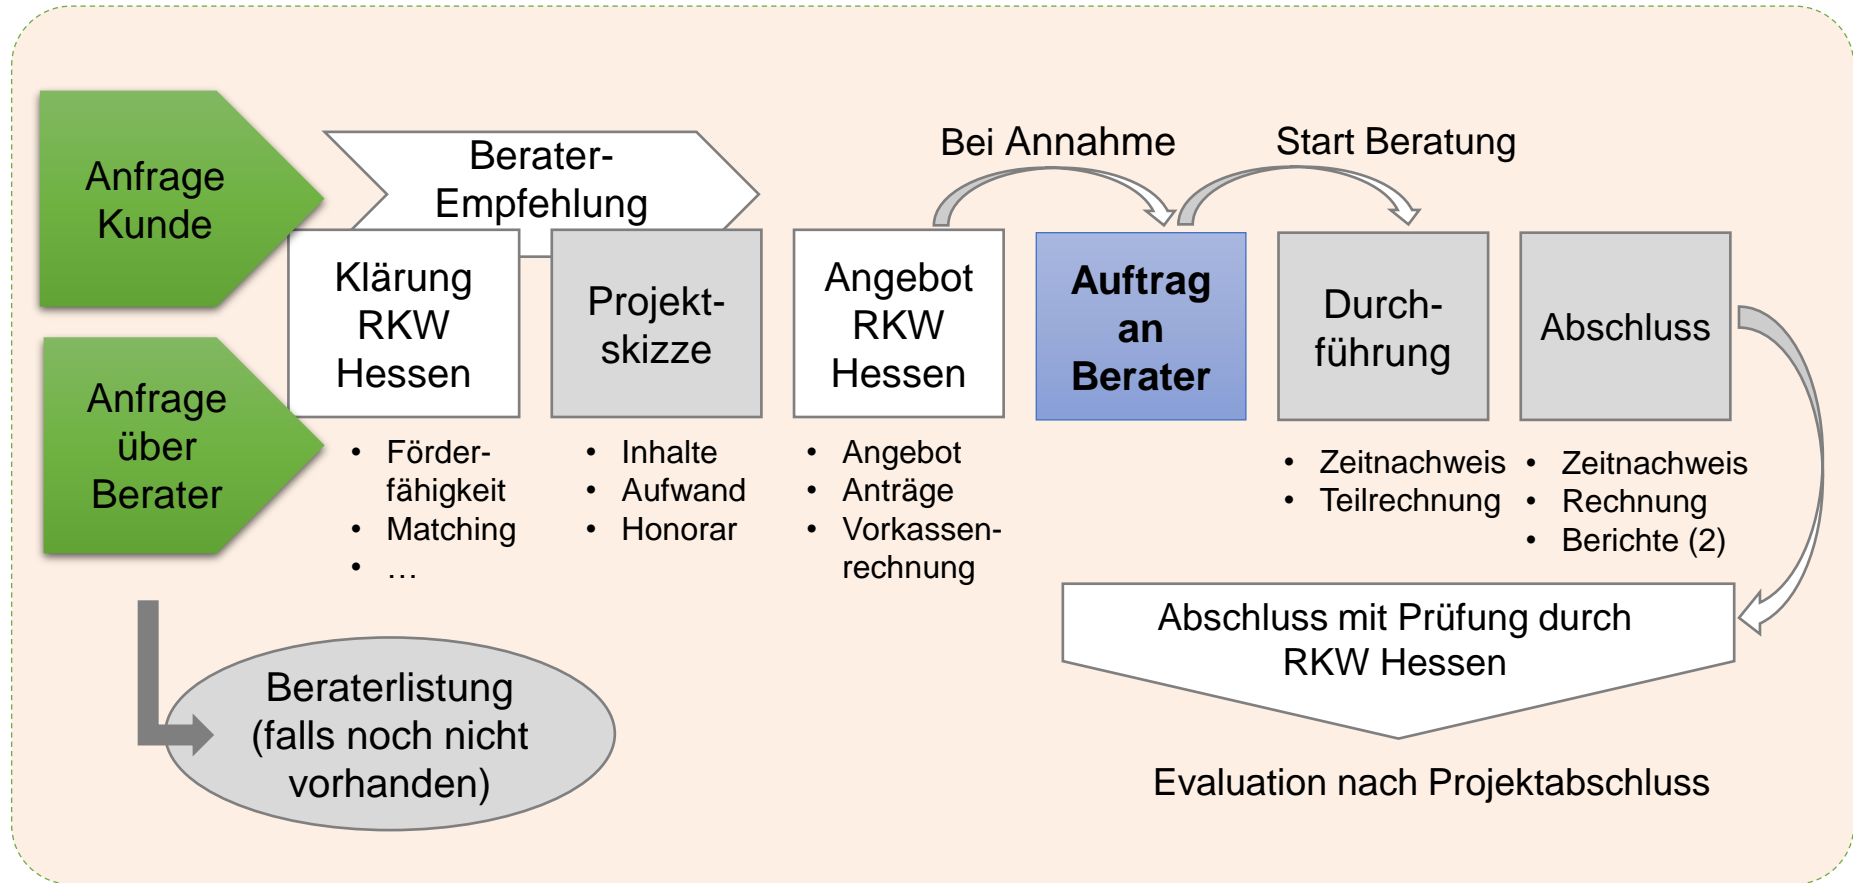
Anfrage Kunde

Anfrage über Berater

Berater-Empfehlung

Bei Annahme

Start Beratung

Klärung RKW Hessen

Projektskizze

Angebot RKW Hessen

**Auftrag an Berater**

Durchführung

Abschluss

- Förderfähigkeit
- Matching
- …

- Inhalte
- Aufwand
- Honorar

- Angebot
- Anträge
- Vorkassenrechnung

- Zeitnachweis
- Teilrechnung

- Zeitnachweis
- Rechnung
- Berichte (2)

Abschluss mit Prüfung durch RKW Hessen

Beraterlistung (falls noch nicht vorhanden)

Evaluation nach Projektabschluss